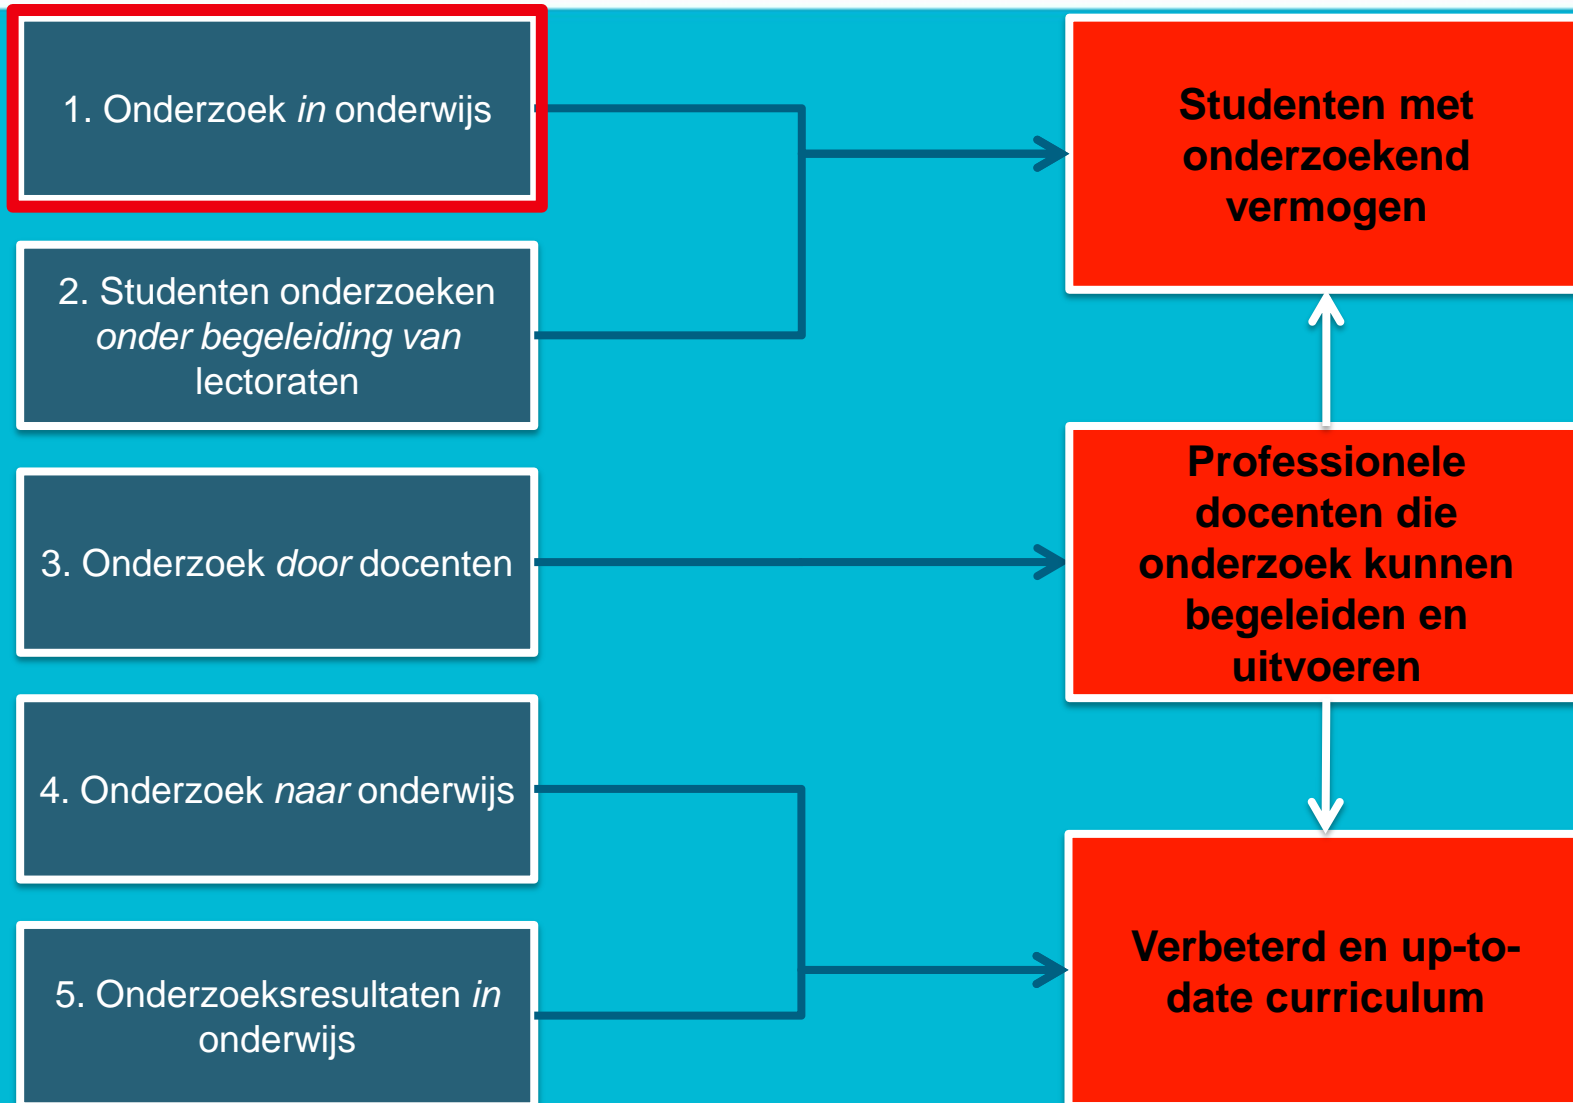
1. Onderzoek *in* onderwijs

2. Studenten onderzoeken *onder begeleiding van* lectoraten

3. Onderzoek *door* docenten

4. Onderzoek *naar* onderwijs

5. Onderzoeksresultaten *in* onderwijs

**Studenten met onderzoekend vermogen**

**Professionele docenten die onderzoek kunnen begeleiden en uitvoeren**

**Verbeterd en up-to-date curriculum**